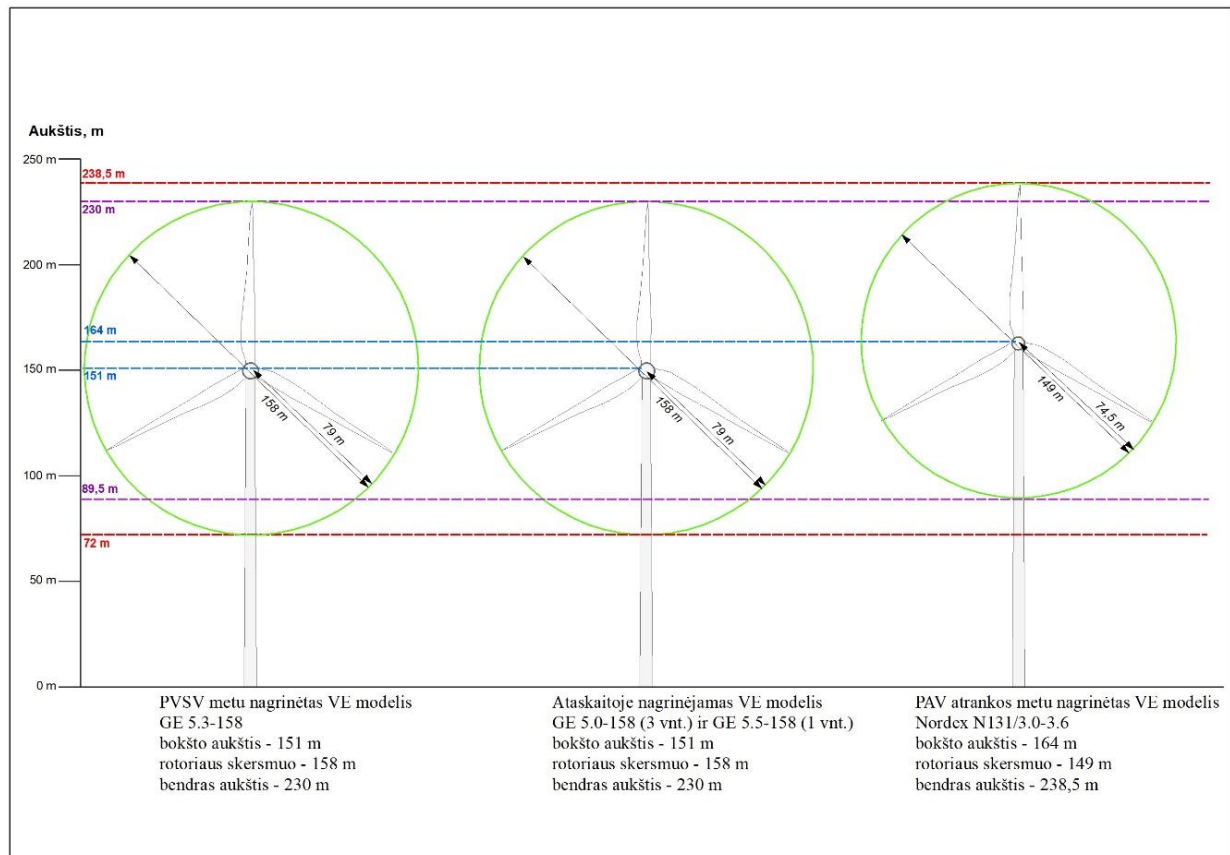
Aukštis, m

250 m
238,5 m
230 m
200 m
164 m
150 m
151 m
100 m
89,5 m
72 m
50 m
0 m

158 m
79 m
158 m
79 m
149 m
74,5 m

PVSV metu nagrinėtas VE modelis
GE 5.3-158
bokšto aukštis - 151 m
rotoriaus skersmuo - 158 m
bendras aukštis - 230 m

Ataskaitoje nagrinėjamas VE modelis
GE 5.0-158 (3 vnt.) ir GE 5.5-158 (1 vnt.)
bokšto aukštis - 151 m
rotoriaus skersmuo - 158 m
bendras aukštis - 230 m

PAV atrankos metu nagrinėtas VE modelis
Nordex N131/3.0-3.6
bokšto aukštis - 164 m
rotoriaus skersmuo - 149 m
bendras aukštis - 238,5 m